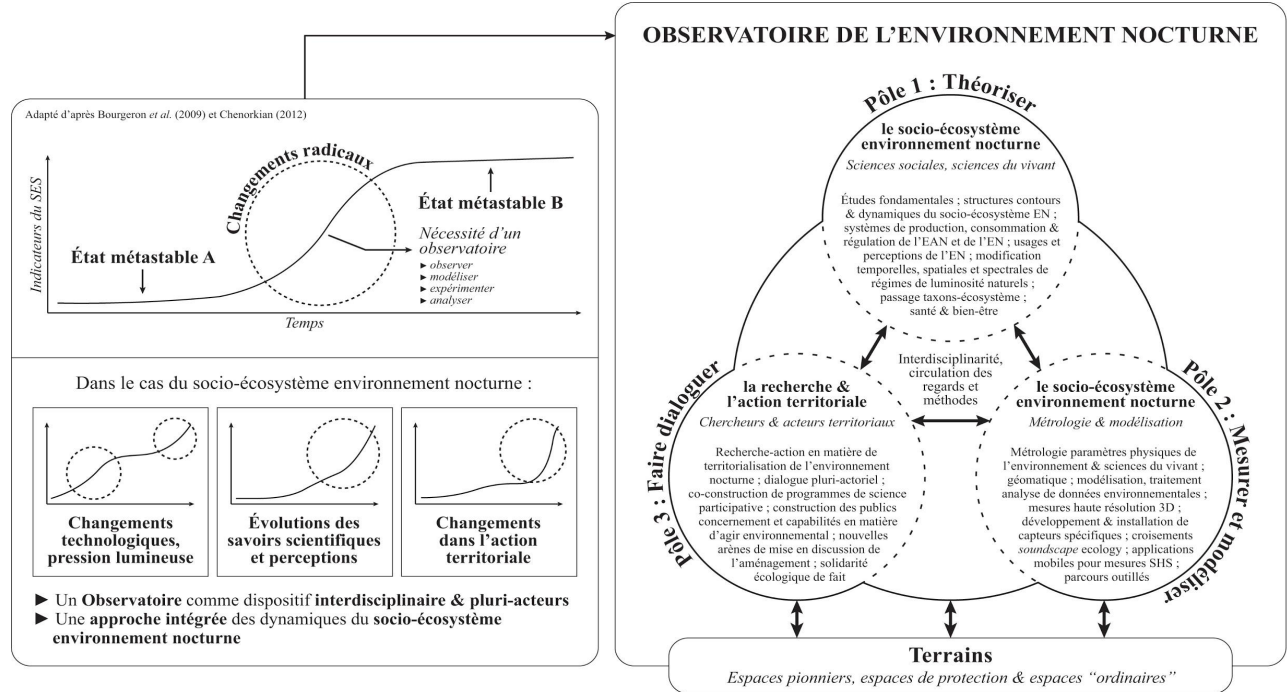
Adapté d'après Bourgeron *et al.* (2009) et Chenorkian (2012)

Indicateurs du SES

Changements radicaux

État métastable B

État métastable A

Nécessité d'un observatoire
► observer
► modéliser
► expérimenter
► analyser

Temps

Dans le cas du socio-écosystème environnement nocturne :

Changements technologiques, pression lumineuse

Évolutions des savoirs scientifiques et perceptions

Changements dans l'action territoriale

► Un **Observatoire** comme dispositif **interdisciplinaire & pluri-acteurs**
► Une **approche intégrée** des dynamiques du **socio-écosystème environnement nocturne**

OBSERVATOIRE DE L'ENVIRONNEMENT NOCTURNE

Pôle 1 : Théoriser

le socio-écosystème environnement nocturne

Sciences sociales, sciences du vivant

Études fondamentales ; structures contours & dynamiques du socio-écosystème EN ; systèmes de production, consommation & régulation de l'EAN et de l'EN ; usages et perceptions de l'EN ; modification temporelles, spatiales et spectrales de régimes de luminosité naturels ; passage taxons-écosystème ; santé & bien-être

Interdisciplinarité, circulation des regards et méthodes

Pôle 3 : Faire dialoguer

la recherche & l'action territoriale

Chercheurs & acteurs territoriaux

Recherche-action en matière de territorialisation de l'environnement nocturne ; dialogue pluri-actoriel ; co-construction de programmes de science participative ; construction des publics concernement et capabilités en matière d'agir environnemental ; nouvelles arènes de mise en discussion de l'aménagement ; solidarité écologique de fait

Pôle 2 : Mesurer et modéliser

le socio-écosystème environnement nocturne

Métrologie & modélisation

Métrologie paramètres physiques de l'environnement & sciences du vivant ; géomatique ; modélisation, traitement analyse de données environnementales ; mesures haute résolution 3D ; développement & installation de capteurs spécifiques ; croisements *soundscape* ecology ; applications mobiles pour mesures SHS ; parcours outillés

Terrains

Espaces pionniers, espaces de protection & espaces "ordinaires"